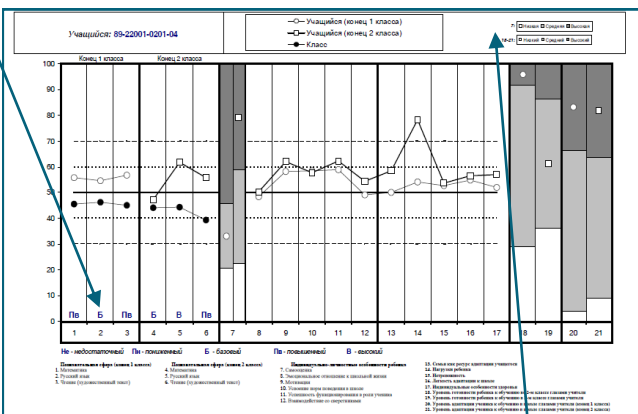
Учащийся: 89-22001-0201-04

Учащийся (конец 1 класса)
Учащийся (конец 2 класса)
Класс

7: Низкий Средний Высокий
18-21: Низкий Средний Высокий

Конец 1 класса
Конец 2 класса

100
90
80
70
60
50
40
30
20
10
0

Пв Б Пв Б Пв Пв

1 2 3 4 5 6 7 8 9 10 11 12 13 14 15 16 17 18 19 20 21

Не - недостаточный Пн - пониженный Б - базовый Пв - повышенный В - высокий

Познавательная сфера (конец 1 класса)
1. Математика
2. Русский язык
3. Чтение (художественный текст)

Познавательная сфера (конец 2 класса)
4. Математика
5. Русский язык
6. Чтение (художественный текст)

Индивидуально-личностные особенности ребенка
7. Самооценка
8. Эмоциональное отношение к школьной жизни
9. Мотивация
10. Усвоение норм поведения в школе
11. Успешность функционирования в роли ученика
12. Взаимодействие со сверстниками

13. Семья как ресурс адаптации учащегося
14. Нагрузка ребенка
15. Неуспешность
16. Личность адаптации к школе
17. Индивидуальные особенности здоровья
18. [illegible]
19. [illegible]
20. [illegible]
21. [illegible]